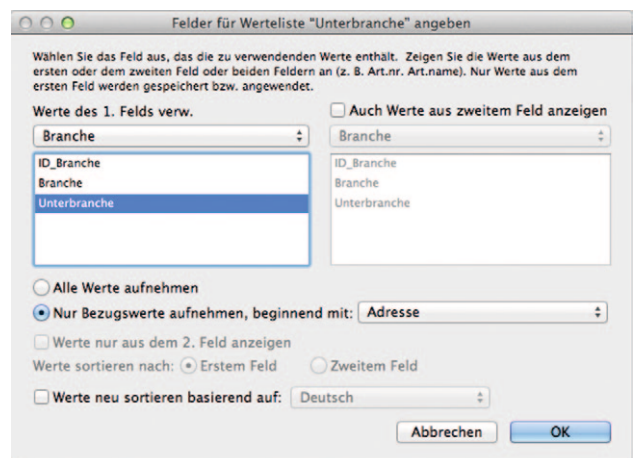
Felder für Werteliste "Unterbranche" angeben

Wählen Sie das Feld aus, das die zu verwendenden Werte enthält. Zeigen Sie die Werte aus dem ersten oder dem zweiten Feld oder beiden Feldern an (z. B. Art.nr. Art.name). Nur Werte aus dem ersten Feld werden gespeichert bzw. angewendet.

Werte des 1. Felds verw.

Branche

ID_Branche
Branche
Unterbranche

Auch Werte aus zweitem Feld anzeigen

Branche

ID_Branche
Branche
Unterbranche

Alle Werte aufnehmen

Nur Bezugswerte aufnehmen, beginnend mit: Adresse

Werte nur aus dem 2. Feld anzeigen

Werte sortieren nach: Erstem Feld Zweitem Feld

Werte neu sortieren basierend auf: Deutsch

Abbrechen OK